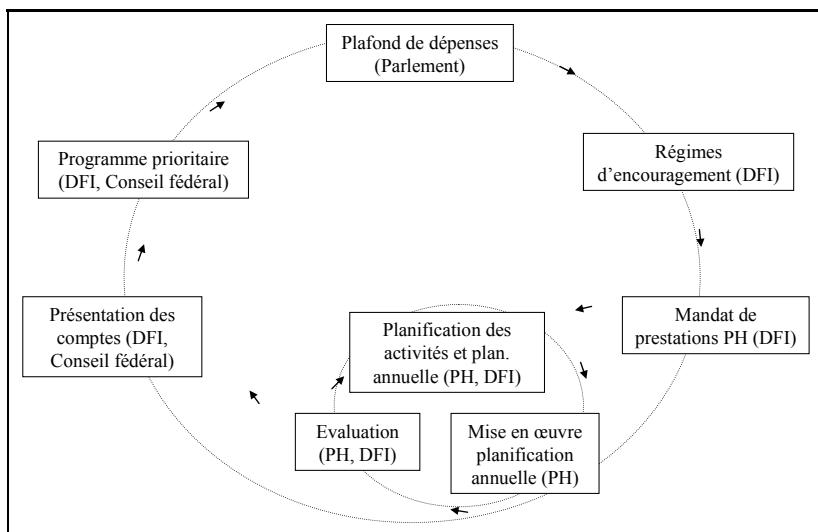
Plafond de dépenses (Parlement)

Régimes d'encouragement (DFI)

Mandat de prestations PH (DFI)

Planification des activités et plan. annuelle (PH, DFI)

Mise en œuvre planification annuelle (PH)

Evaluation (PH, DFI)

Présentation des comptes (DFI, Conseil fédéral)

Programme prioritaire (DFI, Conseil fédéral)